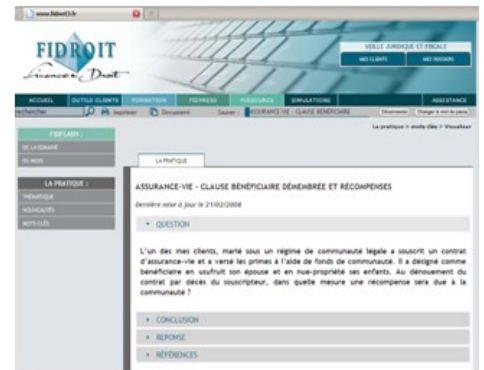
www.fidroit.fr

FIDROIT
Finance & Droit

VEILLE JURIDIQUE ET FISCALE
MES CLIENTS
MES DOSSIERS

ACCUEIL
OUTILS CLIENTS
FORMATION
FIDPRESS
FIDSOURCE
SIMULATIONS
ASSISTANCE

Rechercher
Imprimer
Document
Sauver :
ASSURANCE-VIE - CLAUSE BENEFICIAIRE
Déconnexion
Changer le mot de passe

La pratique > mode clés > Visualiser

FIDFLASH :
DE LA SEMAINE
DU MOIS

LA PRATIQUE :
THÉMATIQUE
NOUVEAUTÉS
MOTS CLÉS

LA PRATIQUE

ASSURANCE-VIE - CLAUSE BÉNÉFICIAIRE DÉMEMBRÉE ET RÉCOMPENSES

Dernière mise à jour le 21/02/2008

QUESTION

L'un des mes clients, marié sous un régime de communauté légale a souscrit un contrat d'assurance-vie et a versé les primes à l'aide de fonds de communauté. Il a désigné comme bénéficiaire en usufruit son épouse et en nue-propriété ses enfants. Au dénouement du contrat par décès du souscripteur, dans quelle mesure une récompense sera due à la communauté ?

CONCLUSION
REPONSE
RÉFÉRENCES